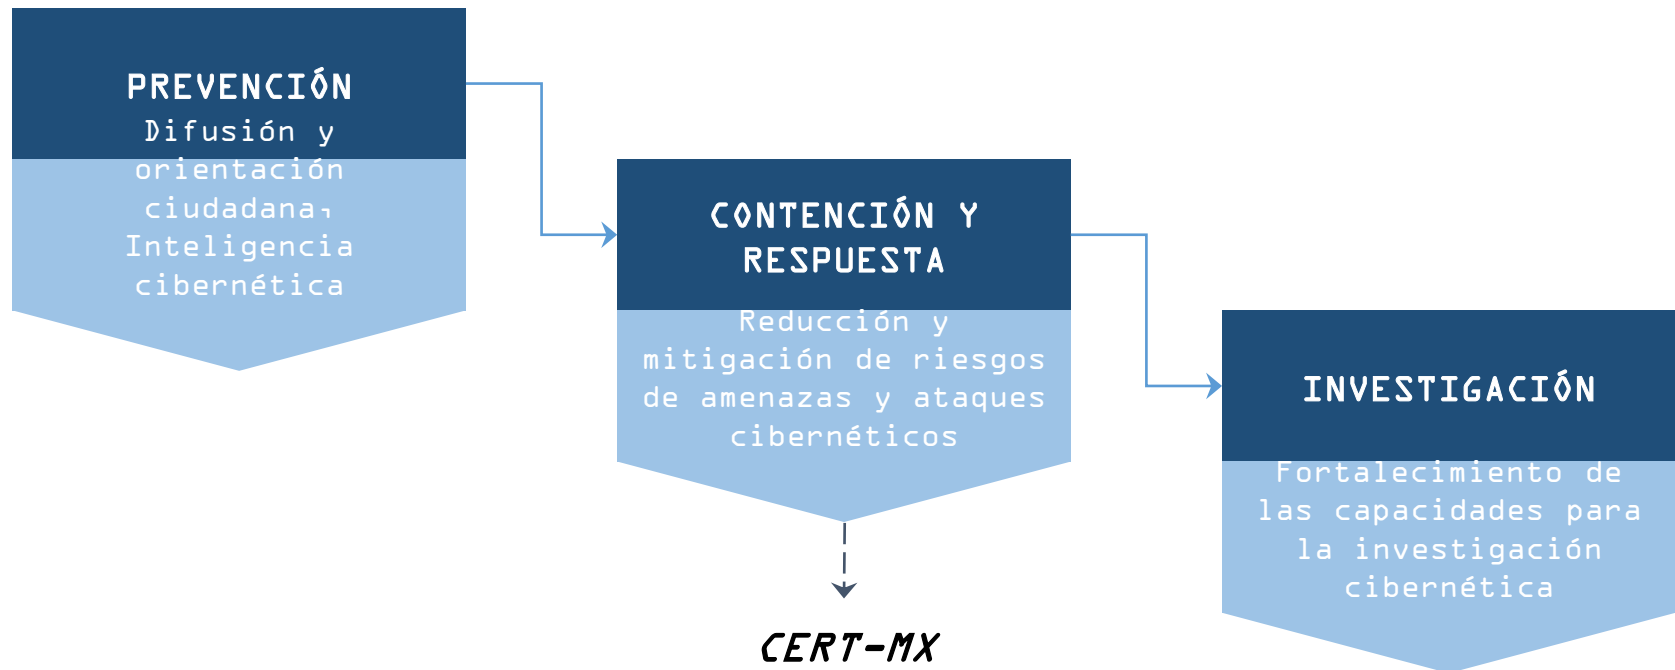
PREVENCIÓN
Difusión y orientación ciudadana, Inteligencia cibernética

CONTENCIÓN Y RESPUESTA
Reducción y mitigación de riesgos de amenazas y ataques cibernéticos

INVESTIGACIÓN
Fortalecimiento de las capacidades para la investigación cibernética

CERT-MX